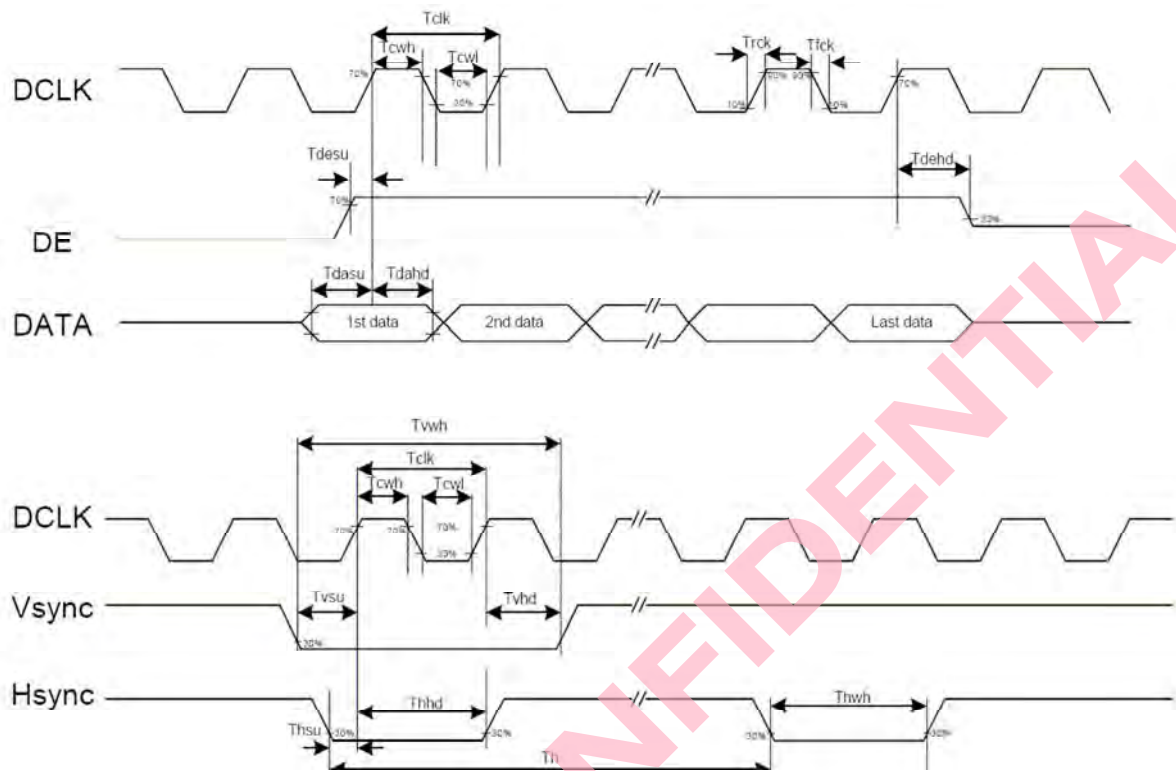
Tclk
Tcwh
Tcwl
Trck
Tfck
DCLK
70%
70%
30%
10%
90%
90%
10%
70%
Tdesu
Tdehd
70%
DE
30%
Tdasu
Tdahd
DATA
1st data
2nd data
Last data
Tvwh
Tclk
Tcwh
Tcwl
DCLK
70%
70%
70%
30%
Vsync
Tvsu
Tvhd
30%
Hsync
Thhd
Thwh
Thsu
30%
30%
30%
30%
Th
NFIDENTIAL